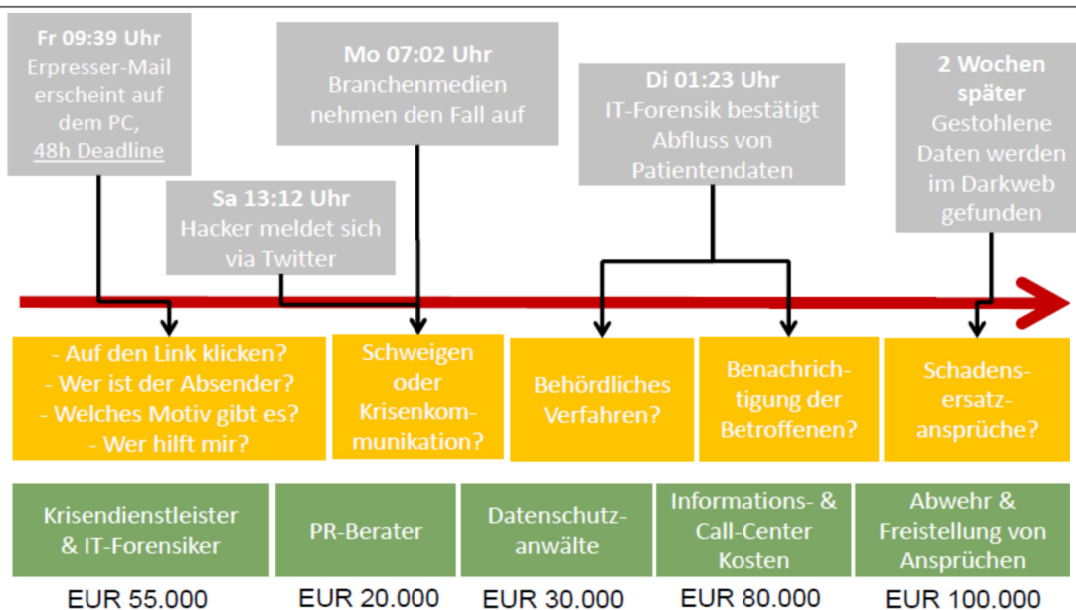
Fr 09:39 Uhr
Erpresser-Mail erscheint auf dem PC, 48h Deadline

Sa 13:12 Uhr
Hacker meldet sich via Twitter

Mo 07:02 Uhr
Branchenmedien nehmen den Fall auf

Di 01:23 Uhr
IT-Forensik bestätigt Abfluss von Patientendaten

2 Wochen später
Gestohlene Daten werden im Darkweb gefunden

- Auf den Link klicken?
- Wer ist der Absender?
- Welches Motiv gibt es?
- Wer hilft mir?

Schweigen oder Krisenkommunikation?

Behördliches Verfahren?

Benachrichtigung der Betroffenen?

Schadensersatzansprüche?

Krisendienstleister & IT-Forensiker

PR-Berater

Datenschutzanwälte

Informations- & Call-Center Kosten

Abwehr & Freistellung von Ansprüchen

EUR 55.000

EUR 20.000

EUR 30.000

EUR 80.000

EUR 100.000